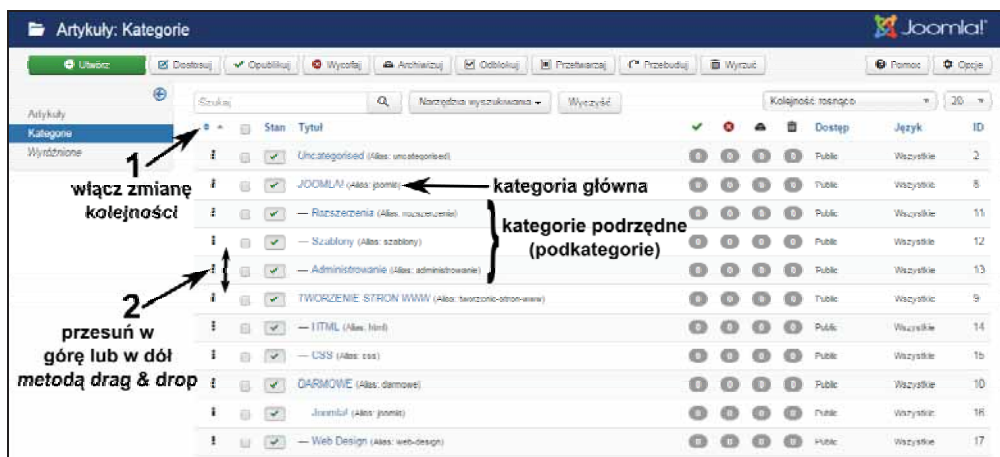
Artykuły: Kategorie

Joomla!

Utwórz | Dostosuj | Opublikuj | Wycofaj | Archiwizuj | Odblokuj | Przetwarzaj | Przebuduj | Wyrzuć | Pomoc | Opcje

Artykuły
Kategorie
Wyróżnione

Szukaj | Narzędzia wyszukiwania | Wyczyść | Kolejność rosnąco | 20

| | | Stan | Tytuł | | | | | Dostęp | Język | ID |
|---|---|---|---|---|---|---|---|---|---|---|
| | | ✔ | Uncategorised (Alias: uncategorised) | 0 | 0 | 0 | 0 | Public | Wszystkie | 2 |
| | | ✔ | JOOMLA! (Alias: joomla) | 0 | 0 | 0 | 0 | Public | Wszystkie | 8 |
| | | ✔ | — Rozszerzenia (Alias: rozszerzenia) | 0 | 0 | 0 | 0 | Public | Wszystkie | 11 |
| | | ✔ | — Szablony (Alias: szablony) | 0 | 0 | 0 | 0 | Public | Wszystkie | 12 |
| | | ✔ | — Administrowanie (Alias: administrowanie) | 0 | 0 | 0 | 0 | Public | Wszystkie | 13 |
| | | ✔ | TWORZENIE STRON WWW (Alias: tworzenie-stron-www) | 0 | 0 | 0 | 0 | Public | Wszystkie | 9 |
| | | ✔ | — HTML (Alias: html) | 0 | 0 | 0 | 0 | Public | Wszystkie | 14 |
| | | ✔ | — CSS (Alias: css) | 0 | 0 | 0 | 0 | Public | Wszystkie | 15 |
| | | ✔ | DARMOWE (Alias: darmowe) | 0 | 0 | 0 | 0 | Public | Wszystkie | 10 |
| | | ✔ | Joomla! (Alias: joomla) | 0 | 0 | 0 | 0 | Public | Wszystkie | 16 |
| | | ✔ | — Web Design (Alias: web-design) | 0 | 0 | 0 | 0 | Public | Wszystkie | 17 |

1
włącz zmianę kolejności

kategoria główna

kategorie podrzędne (podkategorie)

2
przesuń w górę lub w dół metodą drag & drop